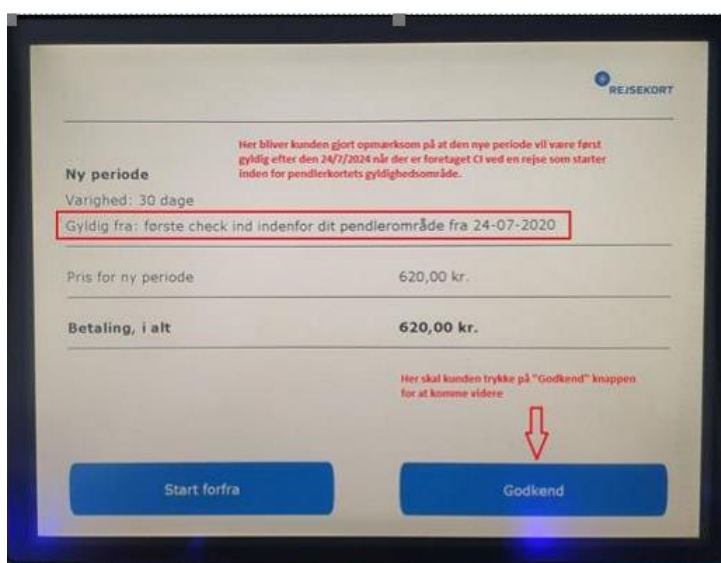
REJSEKORT

Ny periode

Her bliver kunden gjort opmærksom på at den nye periode vil være først gyldig efter den 24/7/2024 når der er foretaget CI ved en rejse som starter inden for pendlerkortets gyldighedsområde.

Varighed: 30 dage

Gyldig fra: første check ind indenfor dit pendlerområde fra 24-07-2020

Pris for ny periode 620,00 kr.

Betaling, i alt 620,00 kr.

Her skal kunden trykke på "Godkend" knappen for at komme videre

Start forfra

Godkend